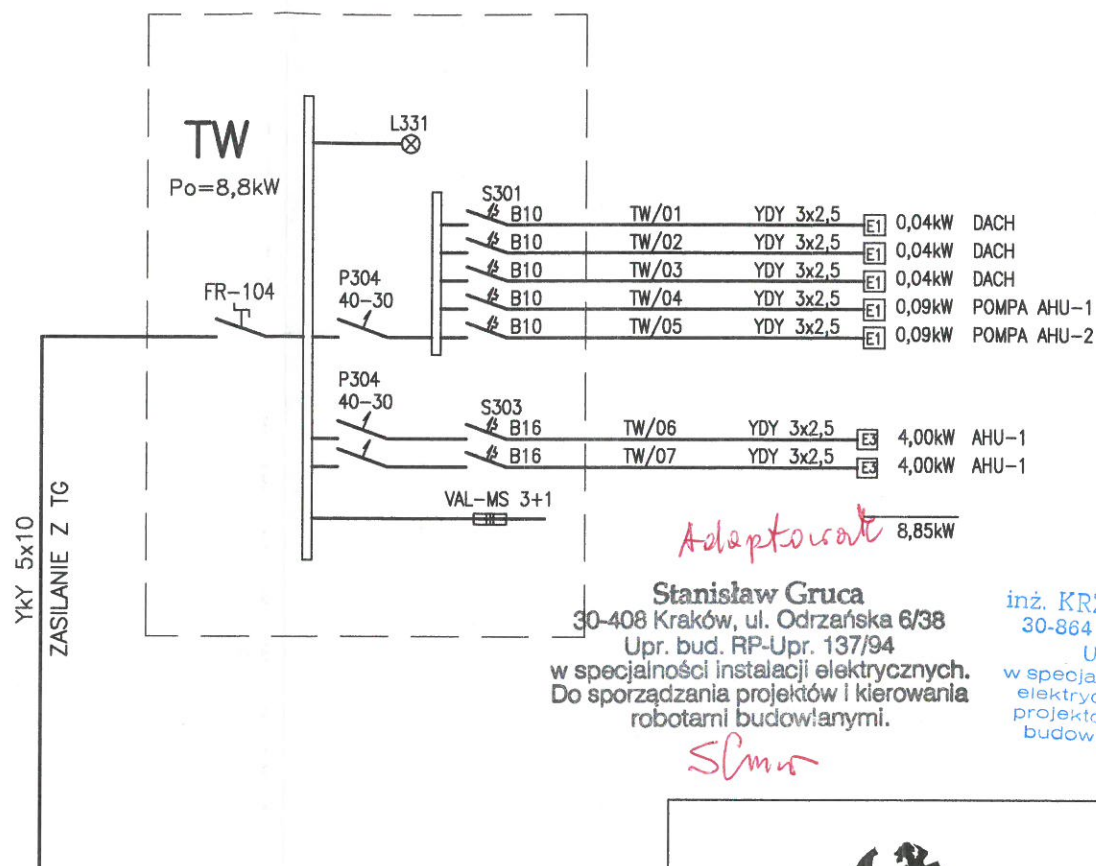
TW
Po=8,8kW

L331

S301
B10 TW/01 YDY 3x2,5 E1 0,04kW DACH
B10 TW/02 YDY 3x2,5 E1 0,04kW DACH
B10 TW/03 YDY 3x2,5 E1 0,04kW DACH
B10 TW/04 YDY 3x2,5 E1 0,09kW POMPA AHU-1
B10 TW/05 YDY 3x2,5 E1 0,09kW POMPA AHU-2

FR-104
P304
40-30

P304
40-30
S303
B16 TW/06 YDY 3x2,5 E3 4,00kW AHU-1
B16 TW/07 YDY 3x2,5 E3 4,00kW AHU-1

VAL-MS 3+1
8,85kW

YkY 5x10
ZASILANIE Z TG

Adaptowat

Stanisław Gruca
30-408 Kraków, ul. Odrzańska 6/38
Upr. bud. RP-Upr. 137/94
w specjalności instalacji elektrycznych.
Do sporządzania projektów i kierowania robotami budowlanymi.

SGruca

inż. KR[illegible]
30-864 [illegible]
U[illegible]
w specja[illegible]
elektry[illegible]
projekt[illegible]
budow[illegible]